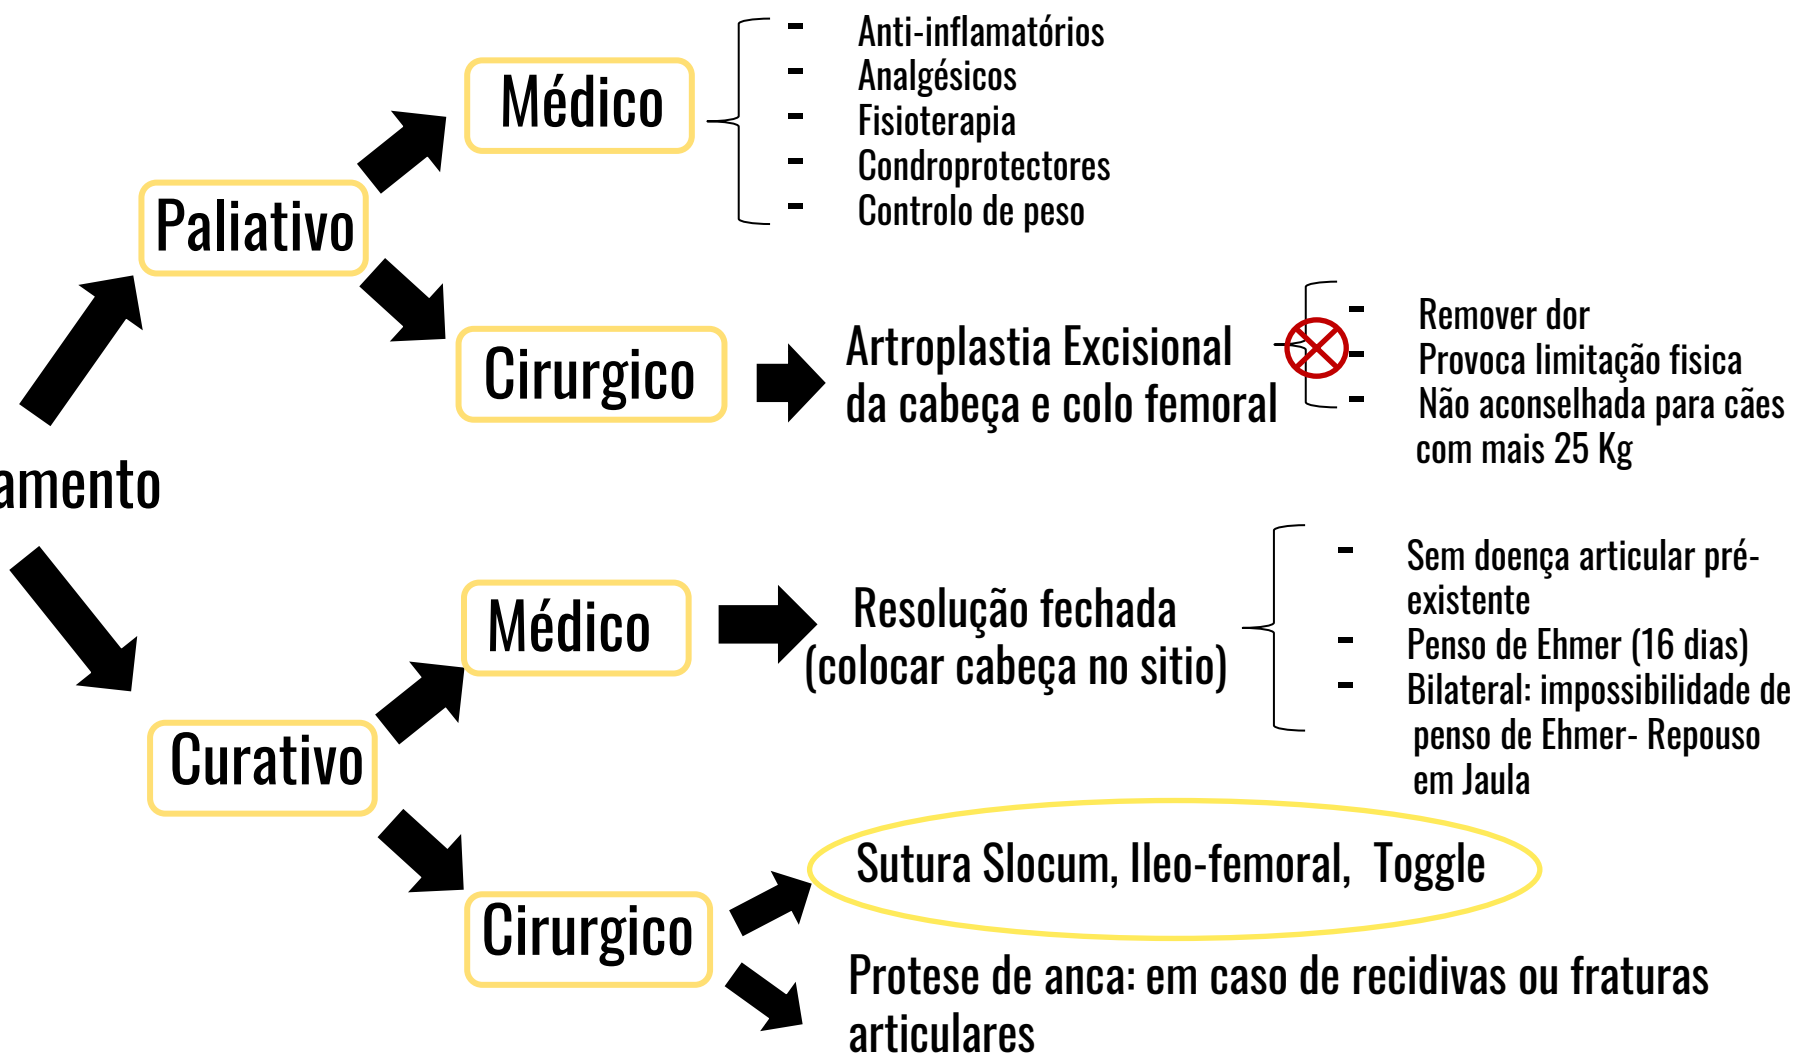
amento

Paliativo

Médico

- Anti-inflamatórios
- Analgésicos
- Fisioterapia
- Condroprotectores
- Controlo de peso

Cirurgico

Artroplastia Excisional da cabeça e colo femoral

- Remover dor
- Provoca limitação fisica
- Não aconselhada para cães com mais 25 Kg

Curativo

Médico

Resolução fechada (colocar cabeça no sitio)

- Sem doença articular pré-existente
- Penso de Ehmer (16 dias)
- Bilateral: impossibilidade de penso de Ehmer- Repouso em Jaula

Cirurgico

Sutura Slocum, Ileo-femoral, Toggle

Protese de anca: em caso de recidivas ou fraturas articulares